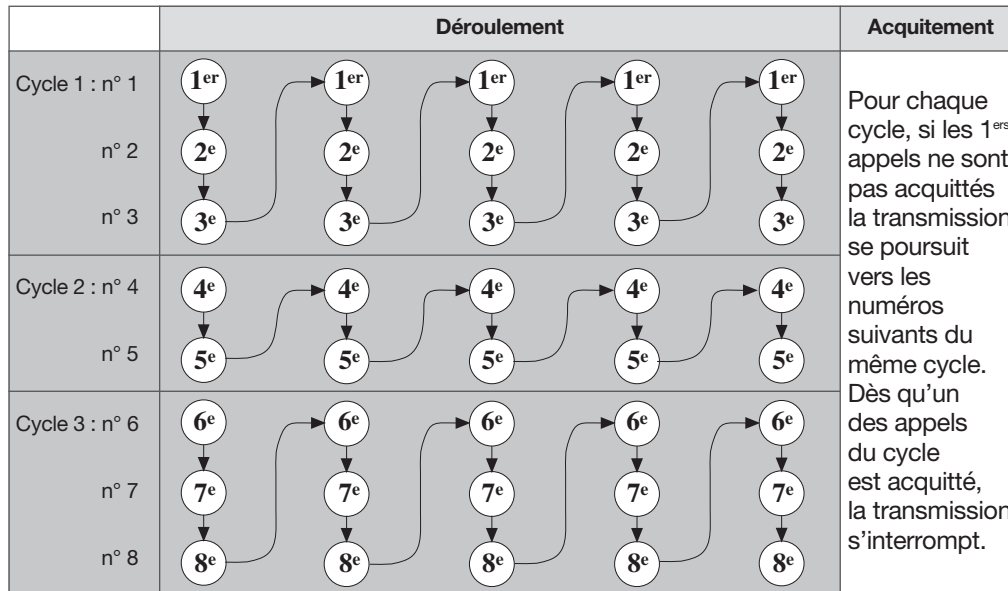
| | Déroulement | Acquitement |
|---|---|---|
| Cycle 1 : n° 1<br>n° 2<br>n° 3 | 1$^{er}$ 2$^{e}$ 3$^{e}$ 1$^{er}$ 2$^{e}$ 3$^{e}$ 1$^{er}$ 2$^{e}$ 3$^{e}$ 1$^{er}$ 2$^{e}$ 3$^{e}$ 1$^{er}$ 2$^{e}$ 3$^{e}$ | Pour chaque cycle, si les 1$^{ers}$ appels ne sont pas acquittés la transmission se poursuit vers les numéros suivants du même cycle. Dès qu'un des appels du cycle est acquitté, la transmission s'interrompt. |
| Cycle 2 : n° 4<br>n° 5 | 4$^{e}$ 5$^{e}$ 4$^{e}$ 5$^{e}$ 4$^{e}$ 5$^{e}$ 4$^{e}$ 5$^{e}$ 4$^{e}$ 5$^{e}$ | |
| Cycle 3 : n° 6<br>n° 7<br>n° 8 | 6$^{e}$ 7$^{e}$ 8$^{e}$ 6$^{e}$ 7$^{e}$ 8$^{e}$ 6$^{e}$ 7$^{e}$ 8$^{e}$ 6$^{e}$ 7$^{e}$ 8$^{e}$ 6$^{e}$ 7$^{e}$ 8$^{e}$ | |